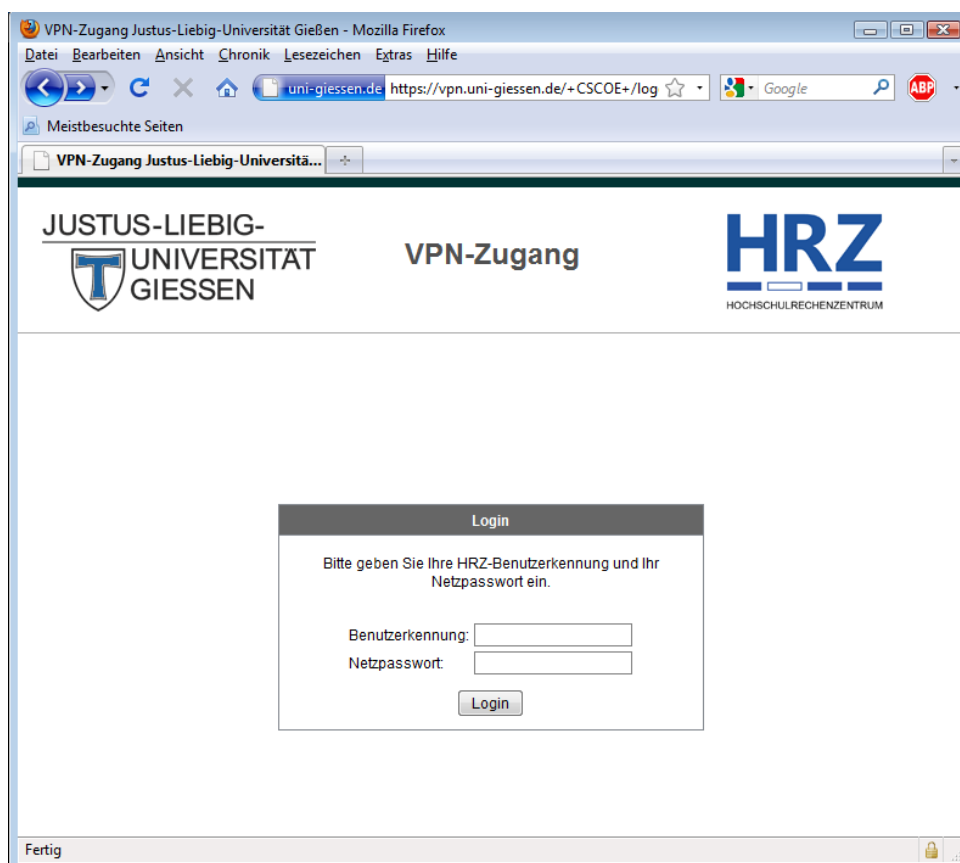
VPN-Zugang Justus-Liebig-Universität Gießen - Mozilla Firefox

Datei Bearbeiten Ansicht Chronik Lesezeichen Extras Hilfe

uni-giessen.de https://vpn.uni-giessen.de/+CSCOE+/log

Google

ABP

Meistbesuchte Seiten

VPN-Zugang Justus-Liebig-Universitä...

JUSTUS-LIEBIG-UNIVERSITÄT GIESSEN

VPN-Zugang

HRZ
HOCHSCHULRECHENZENTRUM

Login

Bitte geben Sie Ihre HRZ-Benutzerkennung und Ihr Netzpasswort ein.

Benutzerkennung:
Netzpasswort:

Login

Fertig